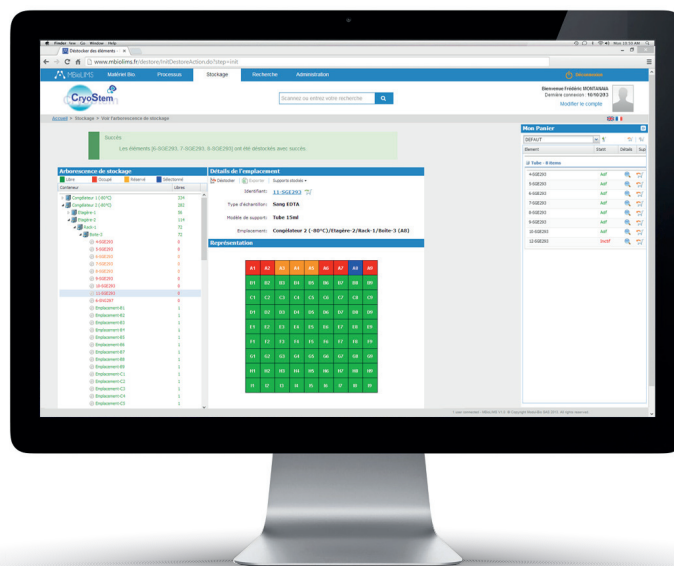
Finder File Edit View Go Window Help

Déstocker des éléments

www.mbiolims.fr/destore/InitDestoreAction.do?step=init

MBioLIMS Maîtriser Bio Processus Stockage Recherche Administration Déconnexion

CryoStem

Scannez ou entrez votre recherche

Bienvenue Frédéric MONTANANA
Dernière connexion : 16/10/2013
Modifier le compte

Accueil > Stockage > Voir l'arborescence de stockage

Succès
Les éléments [6-SGE293, 7-SGE293, 8-SGE293] ont été déstockés avec succès

Arborescence de stockage

Libre Occupé Réservé Sélectionné

| Conteneur | Libres |
|---|---|
| Congélateur 1 (-80°C) | 334 |
| Congélateur 2 (-80°C) | 282 |
| Étagère-1 | 96 |
| Étagère-2 | 114 |
| Rack-1 | 72 |
| Boîte-3 | 72 |
| 4-SGE293 | 0 |
| 5-SGE293 | 0 |
| 6-SGE293 | 0 |
| 7-SGE293 | 0 |
| 8-SGE293 | 0 |
| 9-SGE293 | 0 |
| 10-SGE293 | 0 |
| 11-SGE293 | 0 |
| 6-RHE287 | 0 |
| Emplacement-B1 | 1 |
| Emplacement-B2 | 1 |
| Emplacement-B3 | 1 |
| Emplacement-B4 | 1 |
| Emplacement-B5 | 1 |
| Emplacement-B6 | 1 |
| Emplacement-B7 | 1 |
| Emplacement-B8 | 1 |
| Emplacement-B9 | 1 |
| Emplacement-C1 | 1 |
| Emplacement-C2 | 1 |
| Emplacement-C3 | 1 |
| Emplacement-C4 | 1 |

Détails de l'emplacement

Déstocker Réserver Supports stockés

Identifiant: 11-SGE293
Type d'échantillon: Sang EDTA
Modèle de support: Tube 15ml
Emplacement: Congélateur 2 (-80°C)/Etagère-2/Rack-1/Boite-3 (A8)

Représentation

| A1 | A2 | A3 | A4 | A5 | A6 | A7 | A8 | A9 |
|---|---|---|---|---|---|---|---|---|
| B1 | B2 | B3 | B4 | B5 | B6 | B7 | B8 | B9 |
| C1 | C2 | C3 | C4 | C5 | C6 | C7 | C8 | C9 |
| D1 | D2 | D3 | D4 | D5 | D6 | D7 | D8 | D9 |
| E1 | E2 | E3 | E4 | E5 | E6 | E7 | E8 | E9 |
| F1 | F2 | F3 | F4 | F5 | F6 | F7 | F8 | F9 |
| G1 | G2 | G3 | G4 | G5 | G6 | G7 | G8 | G9 |
| H1 | H2 | H3 | H4 | H5 | H6 | H7 | H8 | H9 |
| I1 | I2 | I3 | I4 | I5 | I6 | I7 | I8 | I9 |

Mon Panier

DEFAUT

Element Statut Détails Sup

Tube - 8 items

| 4-SGE293 | Actif |
|---|---|
| 5-SGE293 | Actif |
| 6-SGE293 | Actif |
| 7-SGE293 | Actif |
| 8-SGE293 | Actif |
| 9-SGE293 | Actif |
| 10-SGE293 | Actif |
| 12-SGE293 | Inactif |

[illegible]